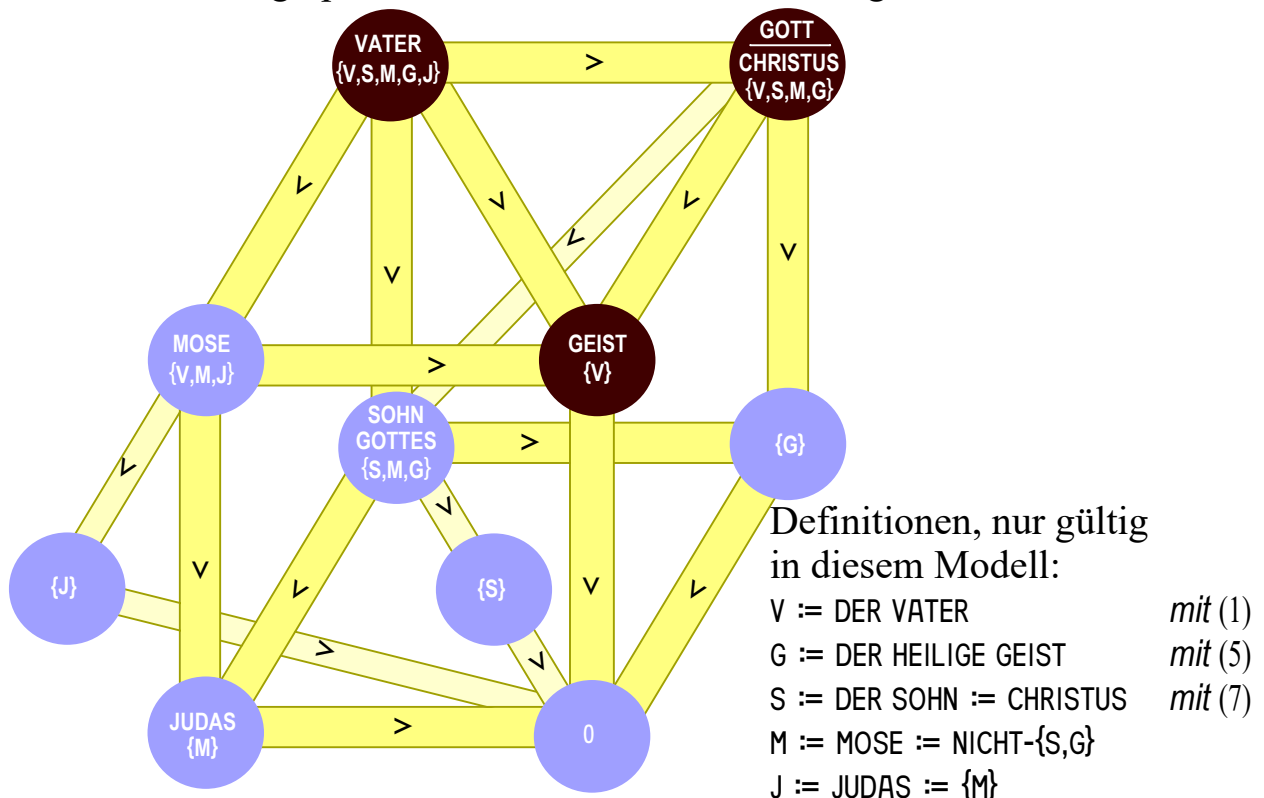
VATER
{V,S,M,G,J}

GOTT
CHRISTUS
{V,S,M,G}

MOSE
{V,M,J}

GEIST
{V}

SOHN
GOTTES
{S,M,G}

{G}

{J}

{S}

JUDAS
{M}

0

>
>
>
>
>
>
>
>
>
>
>
>
>
>
>
>
>
>
>

Definitionen, nur gültig in diesem Modell:

V ≔ DER VATER *mit* (1)
G ≔ DER HEILIGE GEIST *mit* (5)
S ≔ DER SOHN ≔ CHRISTUS *mit* (7)
M ≔ MOSE ≔ NICHT-{S,G}
J ≔ JUDAS ≔ {M}